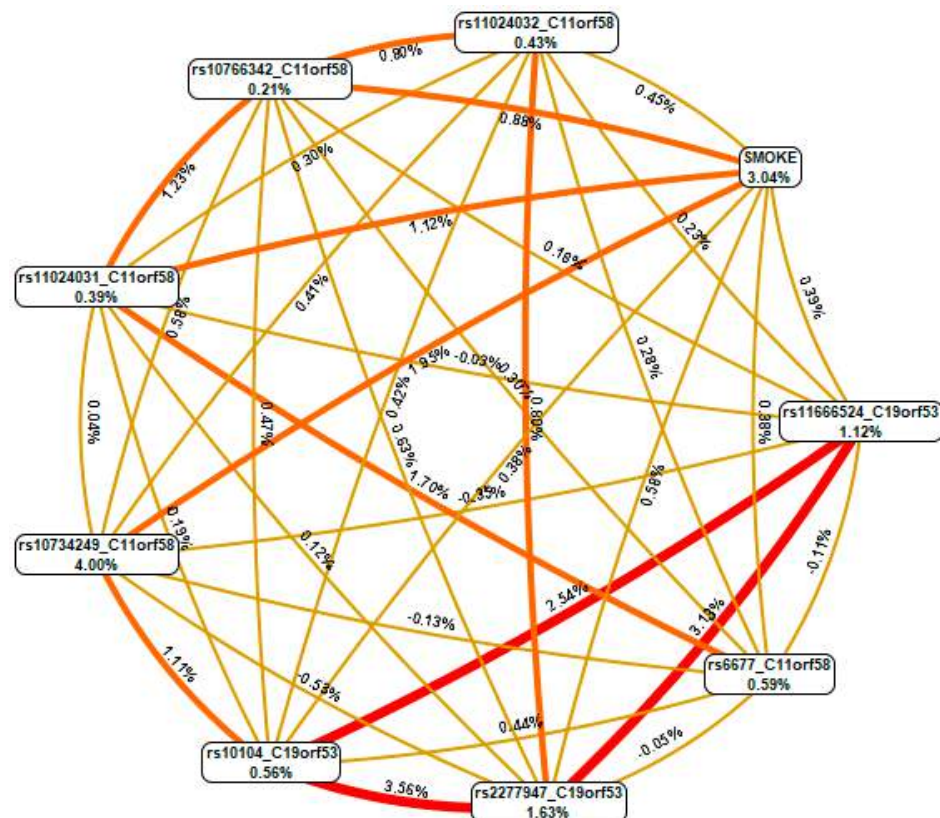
rs11024032_C11orf58
0.43%

rs10766342_C11orf58
0.21%

SMOKE
3.04%

rs11024031_C11orf58
0.39%

rs11666524_C19orf53
1.12%

rs10734249_C11orf58
4.00%

rs6677_C11orf58
0.59%

rs10104_C19orf53
0.56%

rs2277947_C19orf53
1.63%

0.80%
0.45%
0.88%
1.23%
0.30%
1.12%
0.23%
0.18%
0.39%
0.58%
0.41%
0.28%
1.95%
-0.03%
0.30%
0.42%
0.80%
0.04%
0.47%
0.63%
0.38%
0.38%
1.70%
-0.35%
0.58%
0.19%
0.12%
-0.11%
2.54%
-0.13%
3.19%
1.11%
-0.53%
0.44%
-0.05%
3.56%